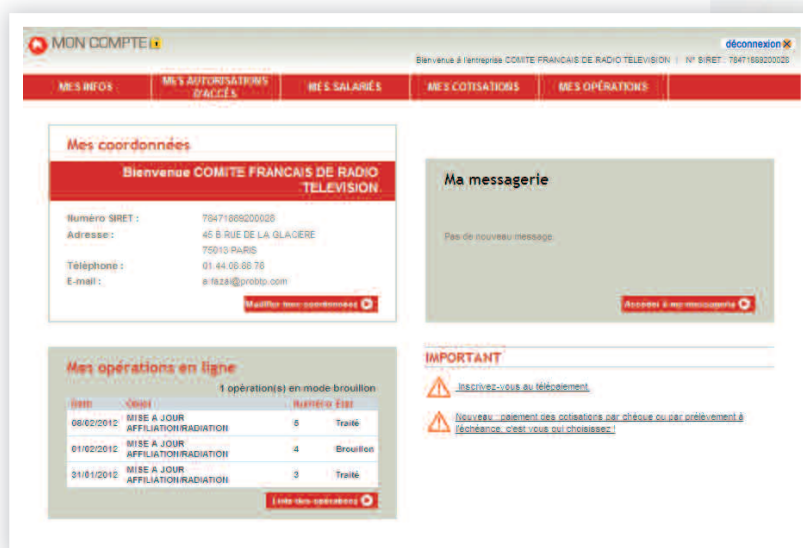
MON COMPTE

déconnexion

Bienvenue à l'entreprise COMITE FRANCAIS DE RADIO TELEVISION | N° SIRET : 78471889200028

MES INFOS | MES AUTORISATIONS D'ACCÈS | MES SALARIÉS | MES COTISATIONS | MES OPÉRATIONS

Mes coordonnées

Bienvenue COMITE FRANCAIS DE RADIO TELEVISION

Numéro SIRET : 78471889200028
Adresse : 45 B RUE DE LA GLACIERE 75013 PARIS
Téléphone : 01 44 08 88 78
E-mail : a.fazal@probtp.com

Modifier mes coordonnées

Ma messagerie

Pas de nouveau message.

Accéder à ma messagerie

Mes opérations en ligne

1 opération(s) en mode brouillon

| Date | Objet | Numéro | État |
|---|---|---|---|
| 08/02/2012 | MISE A JOUR AFFILIATION/RADIATION | 5 | Traité |
| 01/02/2012 | MISE A JOUR AFFILIATION/RADIATION | 4 | Brouillon |
| 31/01/2012 | MISE A JOUR AFFILIATION/RADIATION | 3 | Traité |

Liste des opérations

IMPORTANT

Inscrivez-vous au télépaiement.

Nouveau : paiement des cotisations par chèque ou par prélèvement à l'échéance, c'est vous qui choisissez !